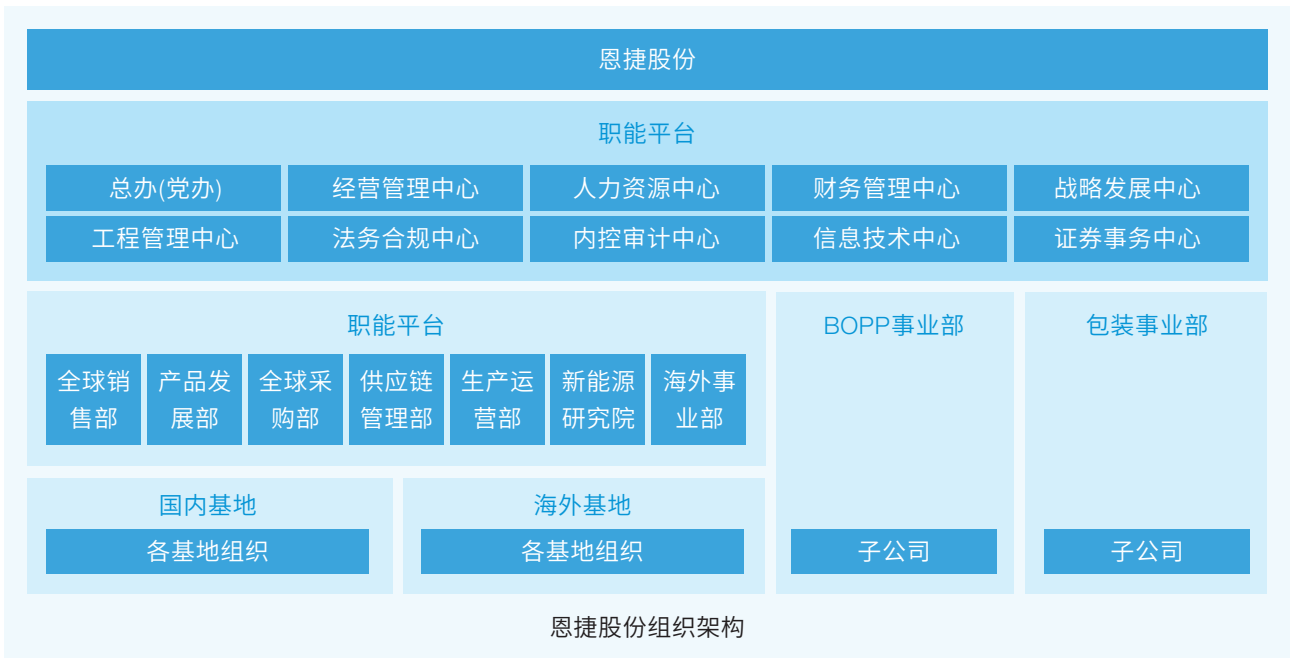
恩捷股份

职能平台

总办(党办)
经营管理中心
人力资源中心
财务管理中心
战略发展中心
工程管理中心
法务合规中心
内控审计中心
信息技术中心
证券事务中心

职能平台

全球销售部
产品发展部
全球采购部
供应链管理部
生产运营部
新能源研究院
海外事业部

国内基地

各基地组织

海外基地

各基地组织

BOPP事业部

子公司

包装事业部

子公司

恩捷股份组织架构